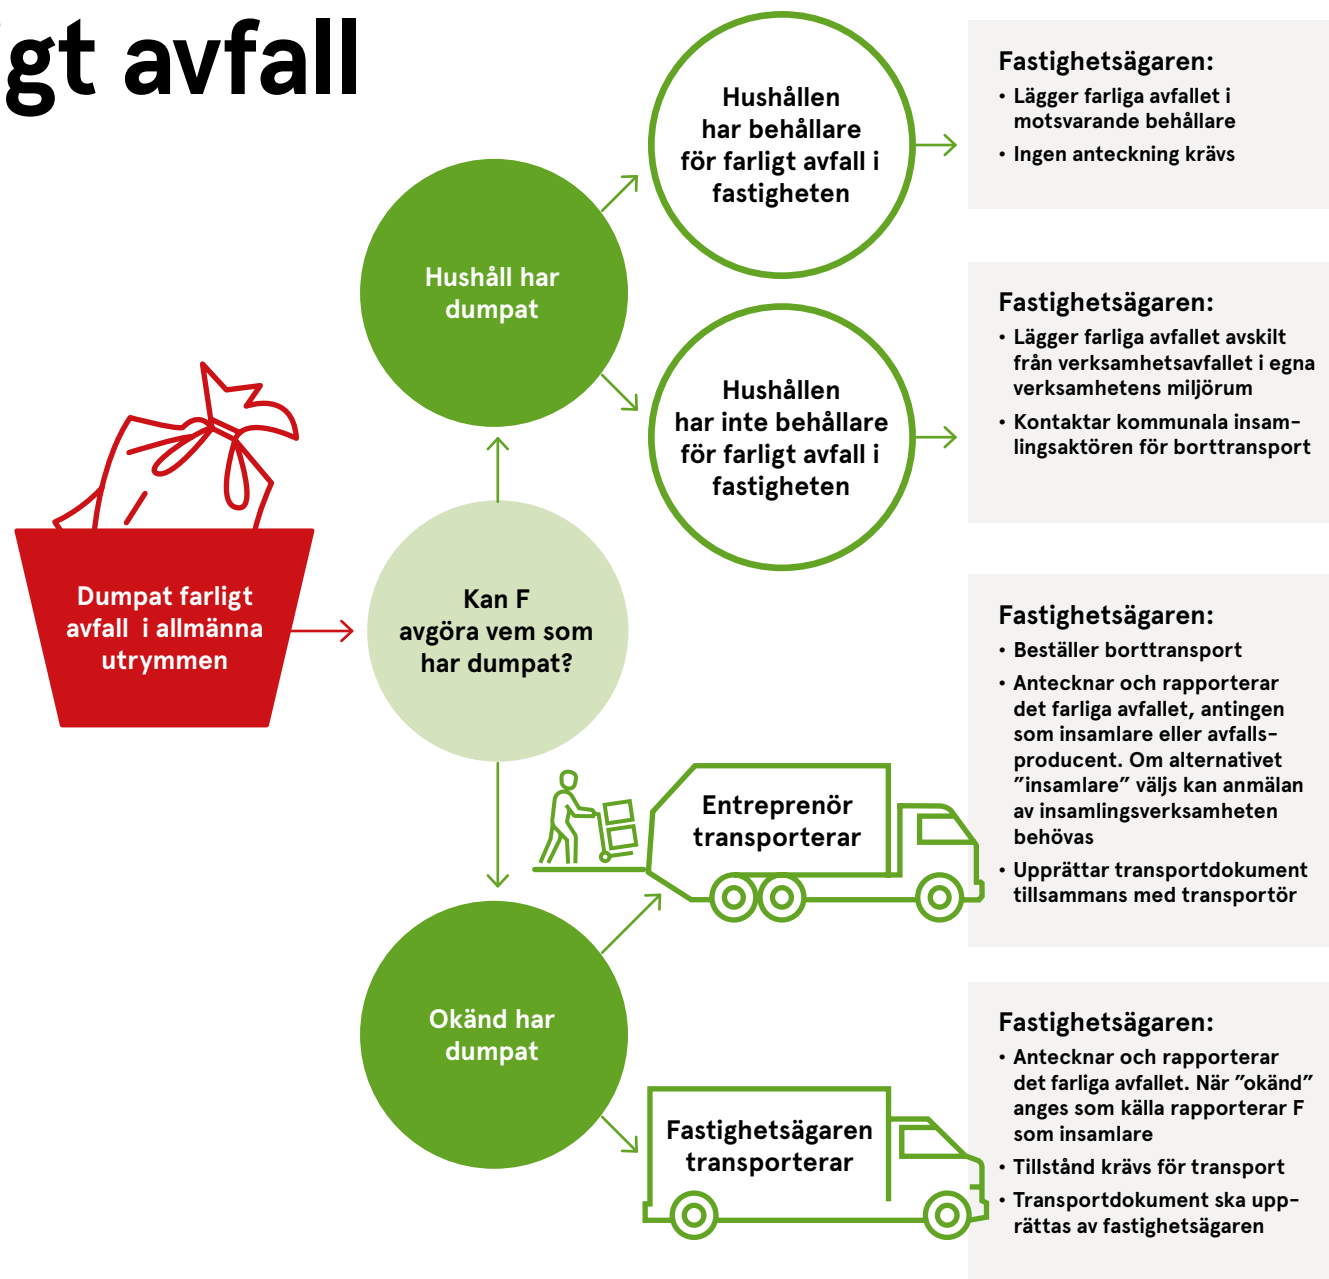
gt avfall

Dumpat farligt avfall i allmänna utrymmen

Kan F avgöra vem som har dumpat?

Hushåll har dumpat

Hushållen har behållare för farligt avfall i fastigheten

Fastighetsägaren:
• Lägger farliga avfallet i motsvarande behållare
• Ingen anteckning krävs

Hushållen har inte behållare för farligt avfall i fastigheten

Fastighetsägaren:
• Lägger farliga avfallet avskilt från verksamhetsavfallet i egna verksamhetens miljörum
• Kontaktar kommunala insamlingsaktören för borttransport

Okänd har dumpat

Entreprenör transporterar

Fastighetsägaren:
• Beställer borttransport
• Antecknar och rapporterar det farliga avfallet, antingen som insamlare eller avfallsproducent. Om alternativet ”insamlare” väljs kan anmälan av insamlingsverksamheten behövas
• Upprättar transportdokument tillsammans med transportör

Fastighetsägaren transporterar

Fastighetsägaren:
• Antecknar och rapporterar det farliga avfallet. När ”okänd” anges som källa rapporterar F som insamlare
• Tillstånd krävs för transport
• Transportdokument ska upprättas av fastighetsägaren